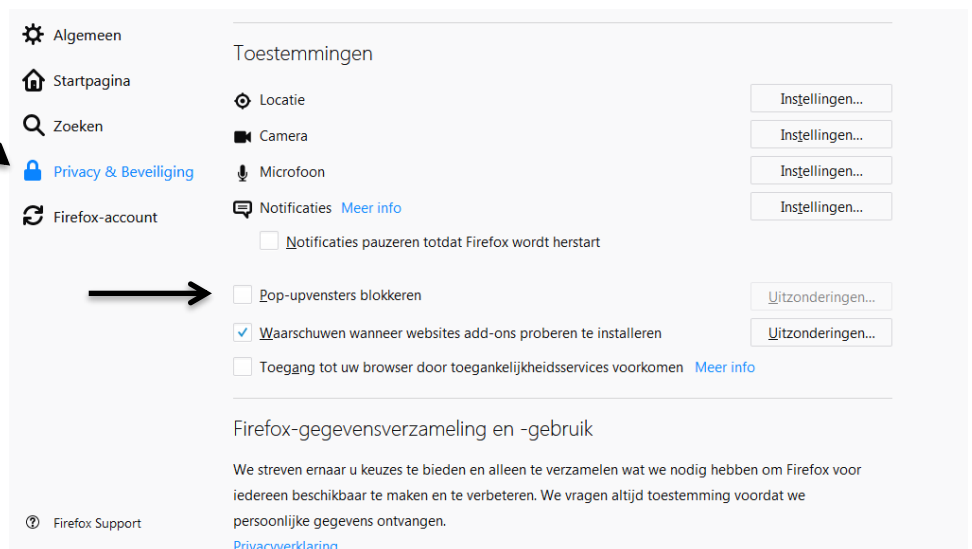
Algemeen

Startpagina

Zoeken

Privacy & Beveiliging

Firefox-account

Firefox Support

Toestemmingen

Locatie
Instellingen...

Camera
Instellingen...

Microfoon
Instellingen...

Notificaties Meer info
Instellingen...

Notificaties pauzeren totdat Firefox wordt herstart

Pop-upvensters blokkeren
Uitzonderingen...

Waarschuwen wanneer websites add-ons proberen te installeren
Uitzonderingen...

Toegang tot uw browser door toegankelijkheidsservices voorkomen Meer info

Firefox-gegevensverzameling en -gebruik

We streven ernaar u keuzes te bieden en alleen te verzamelen wat we nodig hebben om Firefox voor iedereen beschikbaar te maken en te verbeteren. We vragen altijd toestemming voordat we persoonlijke gegevens ontvangen.

Privacyverklaring